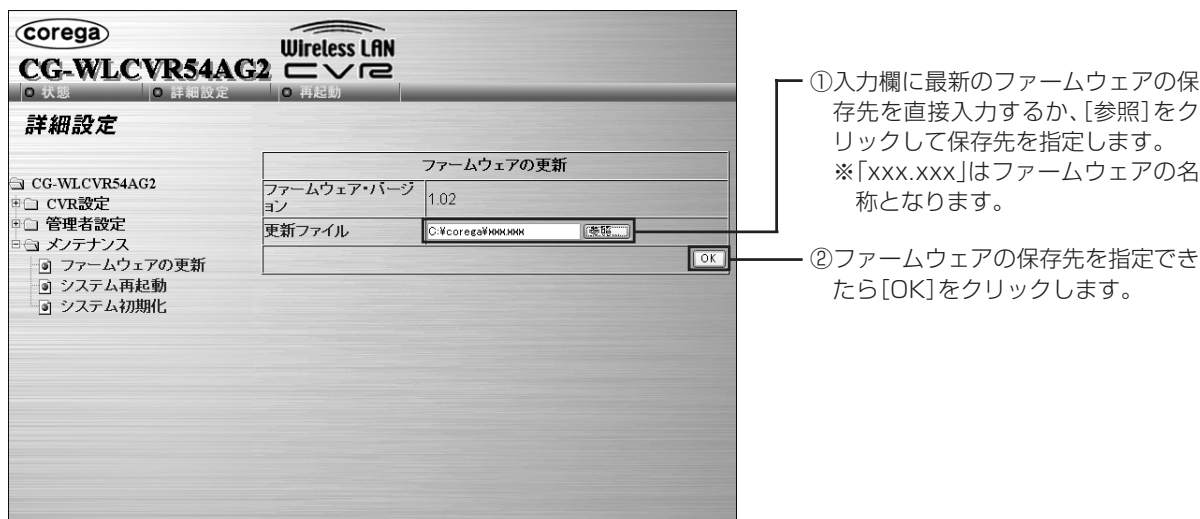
corega
Wireless LAN
CG-WLCVR54AG2 CVR
状態　詳細設定　再起動

詳細設定

CG-WLCVR54AG2
CVR設定
管理者設定
メンテナンス
ファームウェアの更新
システム再起動
システム初期化

| ファームウェアの更新 | |
|---|---|
| ファームウェア・バージョン | 1.02 |
| 更新ファイル | C:¥corega¥xxx.xxx 参照... |
| | OK |

①入力欄に最新のファームウェアの保存先を直接入力するか、[参照]をクリックして保存先を指定します。
※「xxx.xxx」はファームウェアの名称となります。

②ファームウェアの保存先を指定できたら[OK]をクリックします。